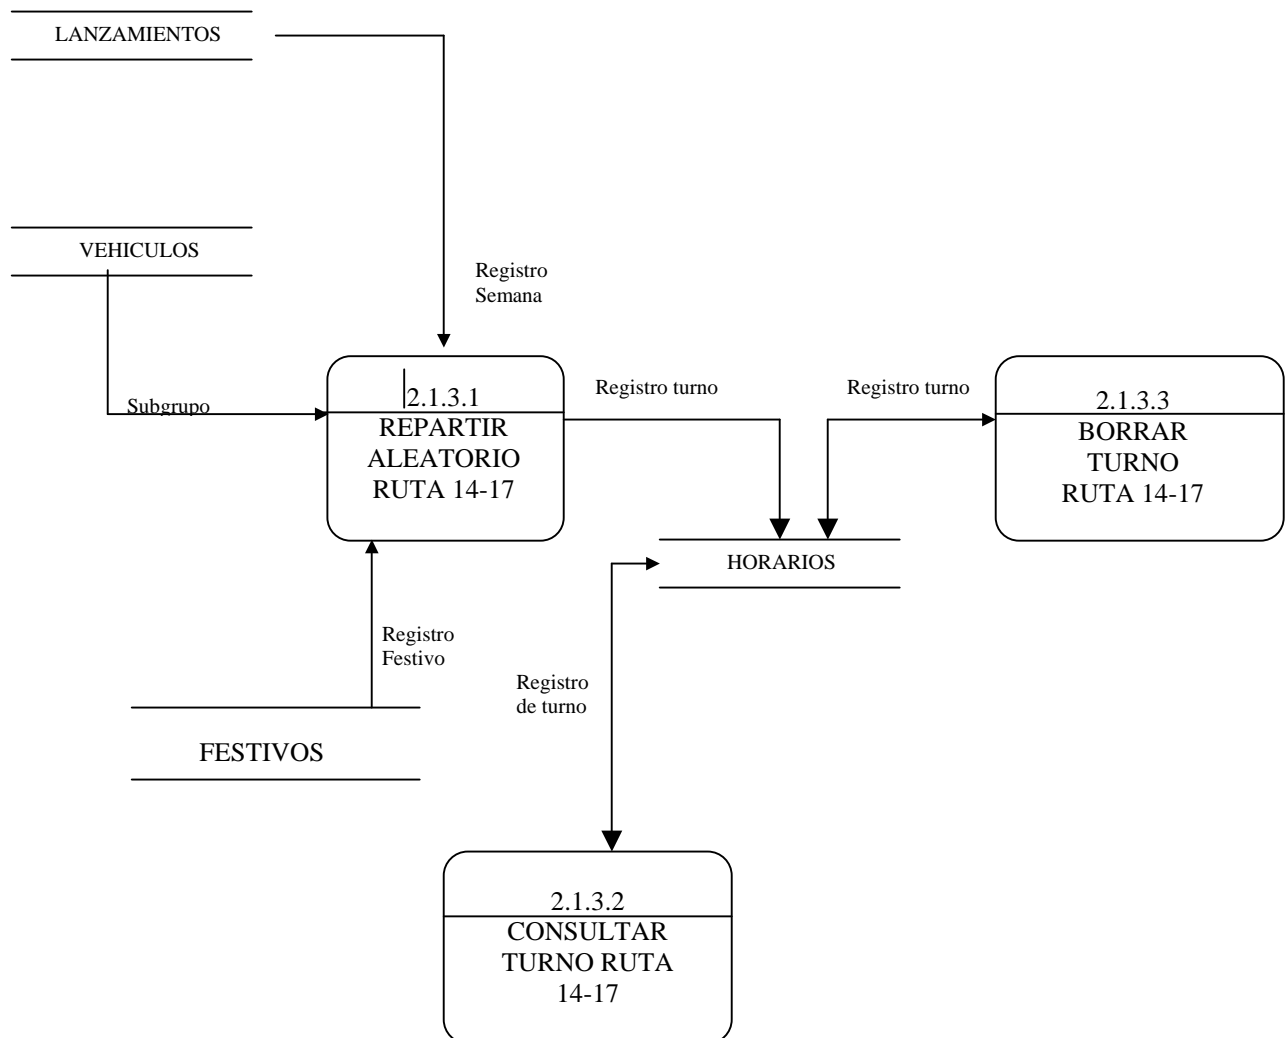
LANZAMIENTOS

VEHICULOS

Registro
Semana

2.1.3.1
REPARTIR
ALEATORIO
RUTA 14-17

Subgrupo

Registro turno

Registro turno

2.1.3.3
BORRAR
TURNO
RUTA 14-17

HORARIOS

Registro
Festivo

Registro
de turno

FESTIVOS

2.1.3.2
CONSULTAR
TURNO RUTA
14-17